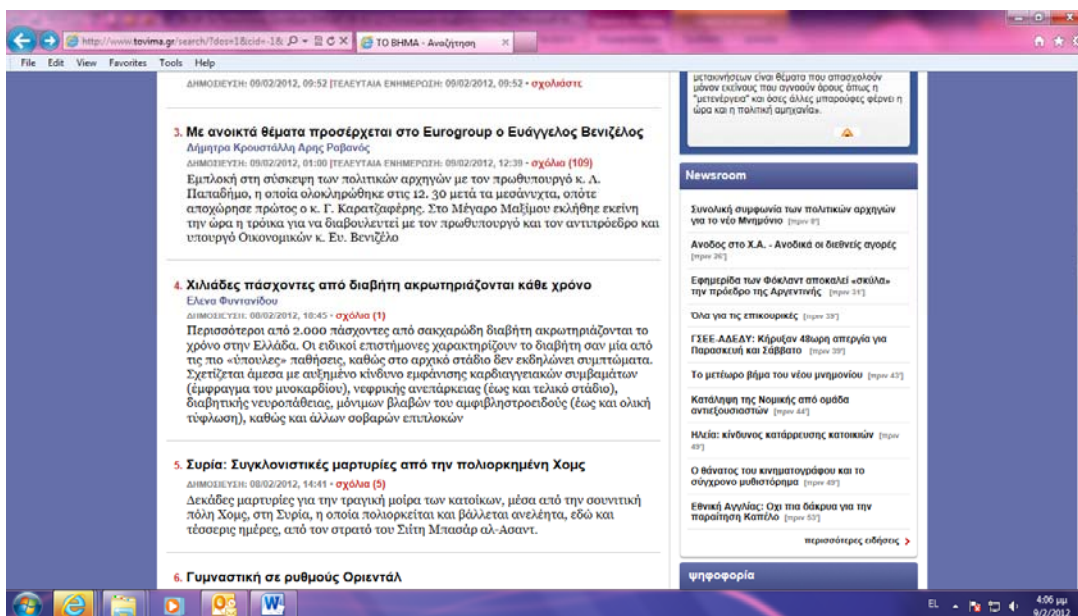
http://www.tovima.gr/search/?doc=1&cid=-1& ΤΟ ΒΗΜΑ - Αναζήτηση

File Edit View Favorites Tools Help

ΔΗΜΟΣΙΕΥΣΗ: 09/02/2012, 09:52 |ΤΕΛΕΥΤΑΙΑ ΕΝΗΜΕΡΩΣΗ: 09/02/2012, 09:52 • σχολιάστε

3. Με ανοικτά θέματα προσέρχεται στο Eurogroup ο Ευάγγελος Βενιζέλος
Δήμητρα Κρουστάλλη Αρης Ραβανός
ΔΗΜΟΣΙΕΥΣΗ: 09/02/2012, 01:00 |ΤΕΛΕΥΤΑΙΑ ΕΝΗΜΕΡΩΣΗ: 09/02/2012, 12:39 • σχόλια (109)
Εμπλοκή στη σύσκεψη των πολιτικών αρχηγών με τον πρωθυπουργό κ. Λ. Παπαδήμο, η οποία ολοκληρώθηκε στις 12. 30 μετά τα μεσάνυχτα, οπότε αποχώρησε πρώτος ο κ. Γ. Καρατζαφέρης. Στο Μέγαρο Μαξίμου εκλήθηε εκείνη την ώρα η τρόικα για να διαβουλευτεί με τον πρωθυπουργό και τον αντιπρόεδρο και υπουργό Οικονομικών κ. Ευ. Βενιζέλο

4. Χιλιάδες πάσχοντες από διαβήτη ακρωτηριάζονται κάθε χρόνο
Ελενα Φυντανίδου
ΔΗΜΟΣΙΕΥΣΗ: 08/02/2012, 10:45 • σχόλια (1)
Περισσότεροι από 2.000 πάσχοντες από σακχαρώδη διαβήτη ακρωτηριάζονται το χρόνο στην Ελλάδα. Οι ειδικοί επιστήμονες χαρακτηρίζουν το διαβήτη σαν μία από τις πιο «ύπουλες» παθήσεις, καθώς στο αρχικό στάδιο δεν εκδηλώνει συμπτώματα. Σχετίζεται άμεσα με αυξημένο κίνδυνο εμφάνισης καρδιαγγειακών συμβαμάτων (έμφραγμα του μυοκαρδίου), νεφρικής ανεπάρκειας (έως και τελικό στάδιο), διαβητικής νευροπάθειας, μόνιμων βλαβών του αμφιβληστροειδούς (έως και ολική τύφλωση), καθώς και άλλων σοβαρών επιπλοκών

5. Συρία: Συγκλονιστικές μαρτυρίες από την πολιορκημένη Χομς
ΔΗΜΟΣΙΕΥΣΗ: 08/02/2012, 14:41 • σχόλια (5)
Δεκάδες μαρτυρίες για την τραγική μοίρα των κατοίκων, μέσα από την σουνιτική πόλη Χομς, στη Συρία, η οποία πολιορκείται και βάλλεται ανελέητα, εδώ και τέσσερις ημέρες, από τον στρατό του Σιίτη Μπασάρ αλ-Ασαντ.

6. Γυμναστική σε ρυθμούς Οριεντάλ

μετακινήσεων είναι θέματα που απασχολούν μόνον εκείνους που αγνοούν όρους όπως η "μετενέργεια" και όσες άλλες μπορούμε φέρνει η ώρα και η πολιτική αμηχανία».

Newsroom

Συνολική συμφωνία των πολιτικών αρχηγών για το νέο Μνημόνιο [πριν 8']

Ανοδος στο Χ.Α. - Ανοδικά οι διεθνείς αγορές [πριν 26']

Εφημερίδα των Φόκλαντ αποκαλεί «σκύλα» την πρόεδρο της Αργεντινής [πριν 34']

Όλα για τις επικουρικές [πριν 39']

ΓΣΕΕ-ΑΔΕΔΥ: Κήρυξαν 48ωρη απεργία για Παρασκευή και Σάββατο [πριν 39']

Το μετέωρο βήμα του νέου μνημονίου [πριν 43']

Κατάληψη της Νομικής από ομάδα αντιεξουσιαστών [πριν 44']

Ηλεία: κίνδυνος κατάρρευσης κατοικιών [πριν 49']

Ο θάνατος του κινηματογράφου και το σύγχρονο μυθιστόρημα [πριν 49']

Εθνική Αγγλίας: Οχι πια δάκρυα για την παραίτηση Καπέλο [πριν 53']

περισσότερες ειδήσεις >

ψηφοφορία

EL 4:06 μμ 9/2/2012